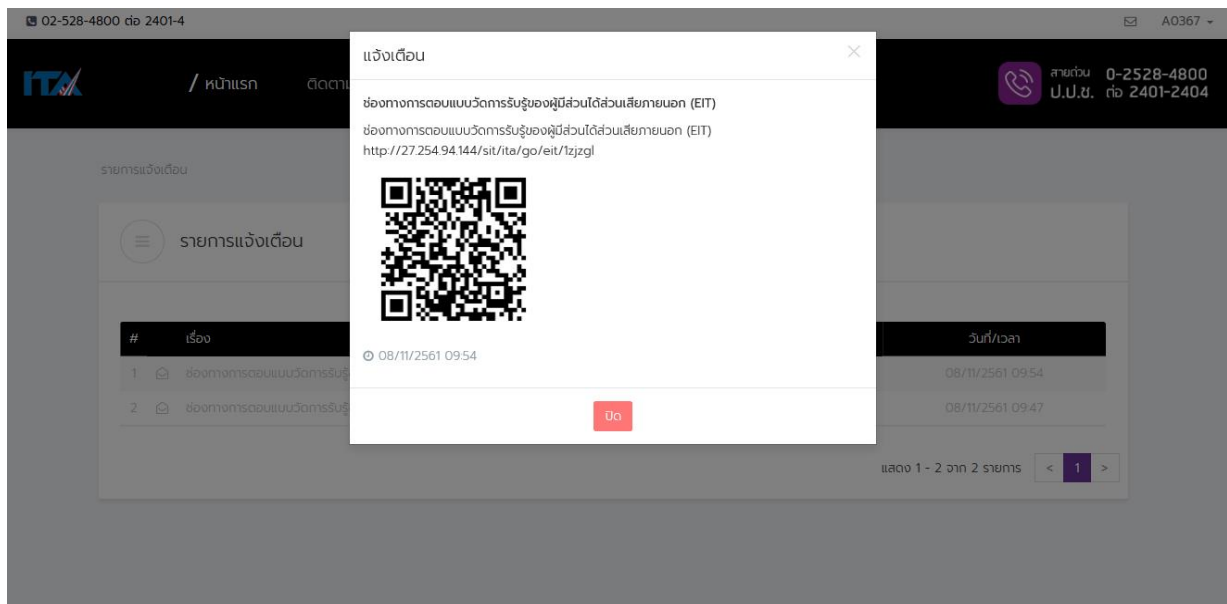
02-528-4800 ต่อ 2401-4

A0367

ITA

/ หน้าแรก

ติดตาม

สายด่วน ป.ป.ช. 0-2528-4800 ต่อ 2401-2404

รายการแจ้งเตือน

รายการแจ้งเตือน

| # | เรื่อง | วันที่/เวลา |
|---|---|---|
| 1 | ช่องทางการตอบแบบวัดการรับรู้ | 08/11/2561 09:54 |
| 2 | ช่องทางการตอบแบบวัดการรับรู้ | 08/11/2561 09:47 |

แสดง 1 - 2 จาก 2 รายการ < 1 >

แจ้งเตือน

×

ช่องทางการตอบแบบวัดการรับรู้ของผู้มีส่วนได้ส่วนเสียภายนอก (EIT)

ช่องทางการตอบแบบวัดการรับรู้ของผู้มีส่วนได้ส่วนเสียภายนอก (EIT)
http://27.254.94.144/sit/ita/go/eit/1zjzgl

08/11/2561 09:54

ปิด